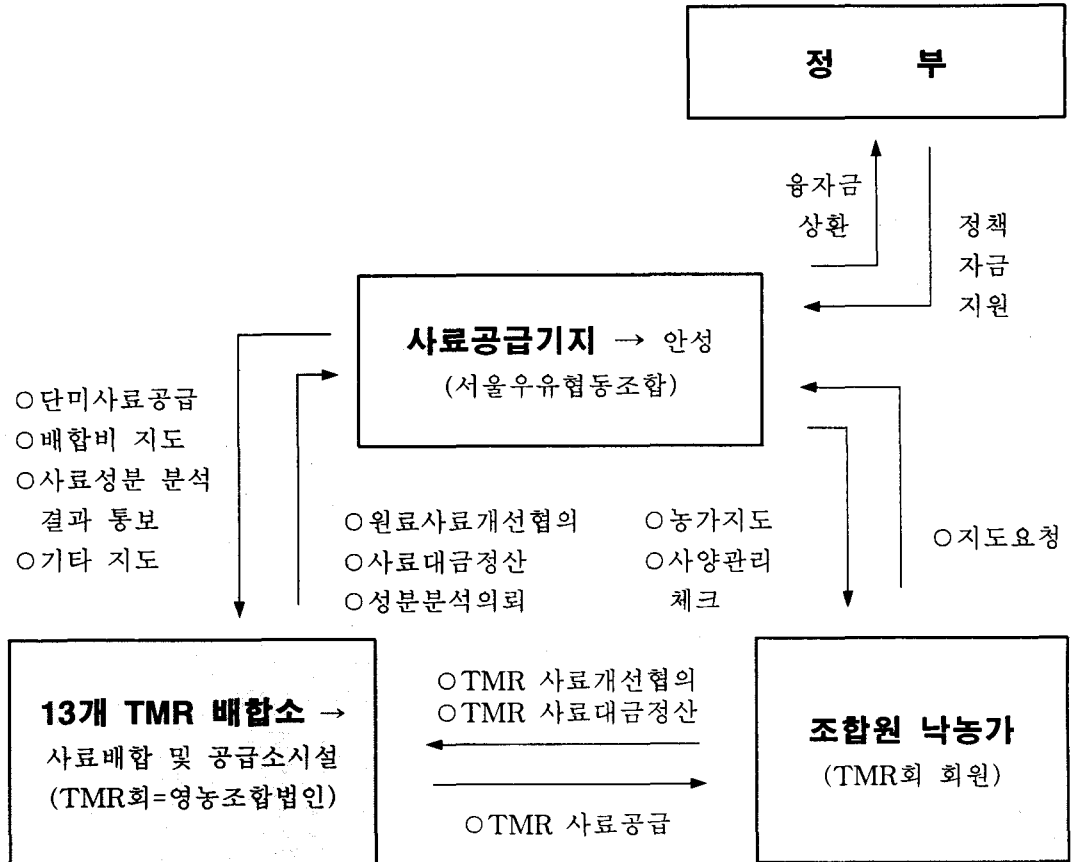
정 부

융자금 상환

정책 자금 지원

사료공급기지 → 안성
(서울우유협동조합)

○단미사료공급
○배합비 지도
○사료성분 분석 결과 통보
○기타 지도

○원료사료개선협의
○사료대금정산
○성분분석의뢰

○농가지도
○사양관리 체크

○지도요청

13개 TMR 배합소 →
사료배합 및 공급소시설
(TMR회=영농조합법인)

○TMR 사료개선협의
○TMR 사료대금정산

○TMR 사료공급

조합원 낙농가
(TMR회 회원)